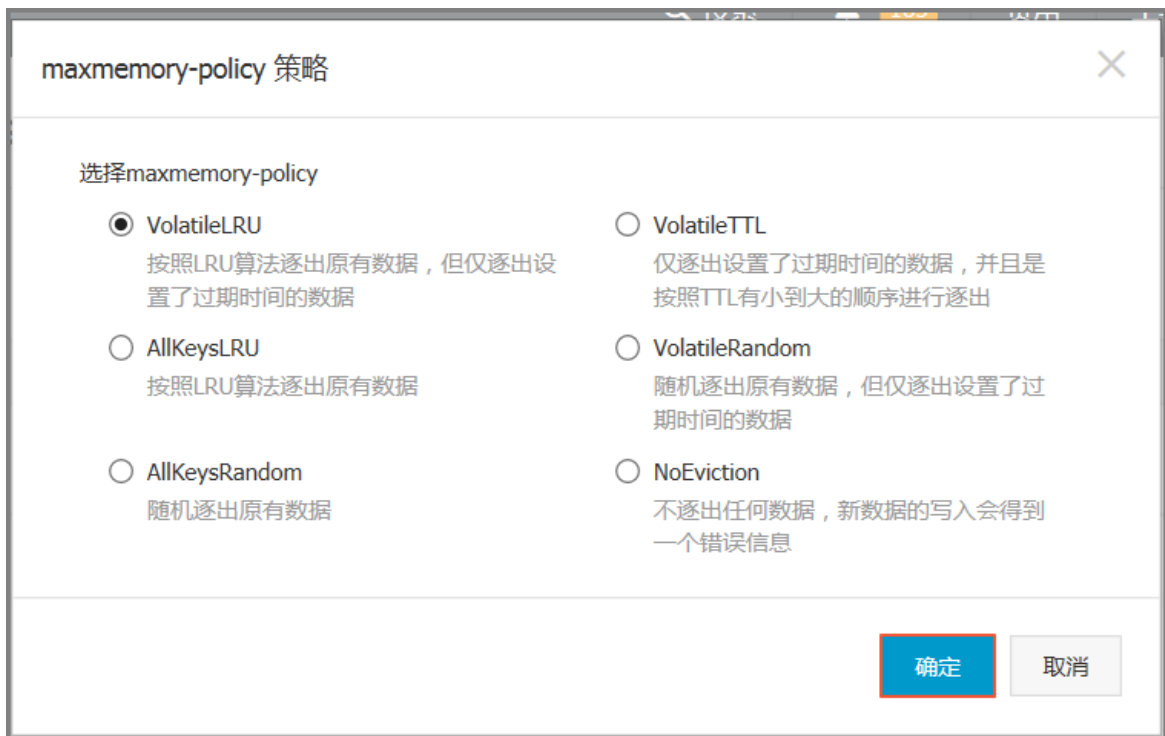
maxmemory-policy 策略

选择maxmemory-policy

VolatileLRU
按照LRU算法逐出原有数据，但仅逐出设置了过期时间的数据

VolatileTTL
仅逐出设置了过期时间的数据，并且是按照TTL有小到大的顺序进行逐出

AllKeysLRU
按照LRU算法逐出原有数据

VolatileRandom
随机逐出原有数据，但仅逐出设置了过期时间的数据

AllKeysRandom
随机逐出原有数据

NoEviction
不逐出任何数据，新数据的写入会得到一个错误信息

确定
取消